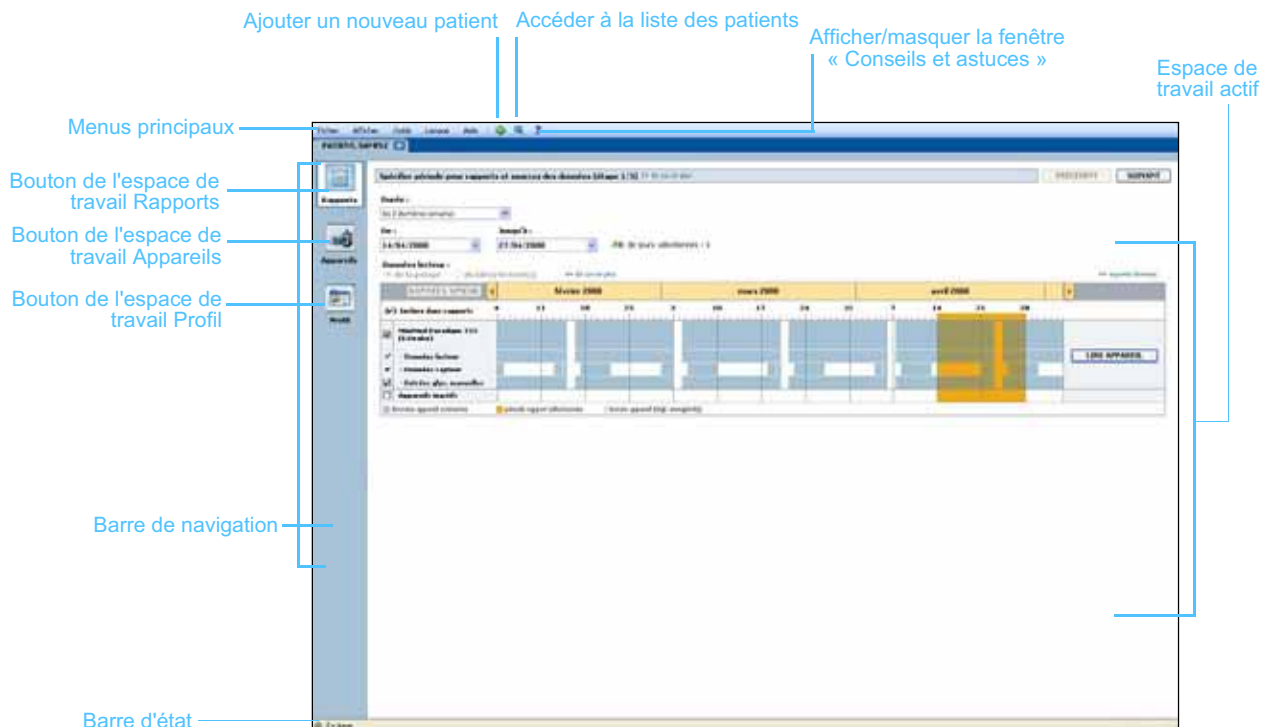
Ajouter un nouveau patient
Accéder à la liste des patients
Afficher/masquer la fenêtre « Conseils et astuces »
Espace de travail actif
Menus principaux
Bouton de l'espace de travail Rapports
Bouton de l'espace de travail Appareils
Bouton de l'espace de travail Profil
Barre de navigation
Barre d'état

Fichier Afficher Outils Langue Aide
PATIENT, SAMPLE
Rapports
Appareils
Profil
Spécifier période pour rapports et sources des données (étape 1/3)
PRÉCÉDENT SUIVANT
Durée :
Les 2 dernières semaines
De :
14/04/2008
Jusqu'à :
27/04/2008
14 jours sélectionnés : 1
Données lecteur
février 2008
mars 2008
avril 2008
Lecture dans rapports
LIRE APPAREIL
Appareils inactifs
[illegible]